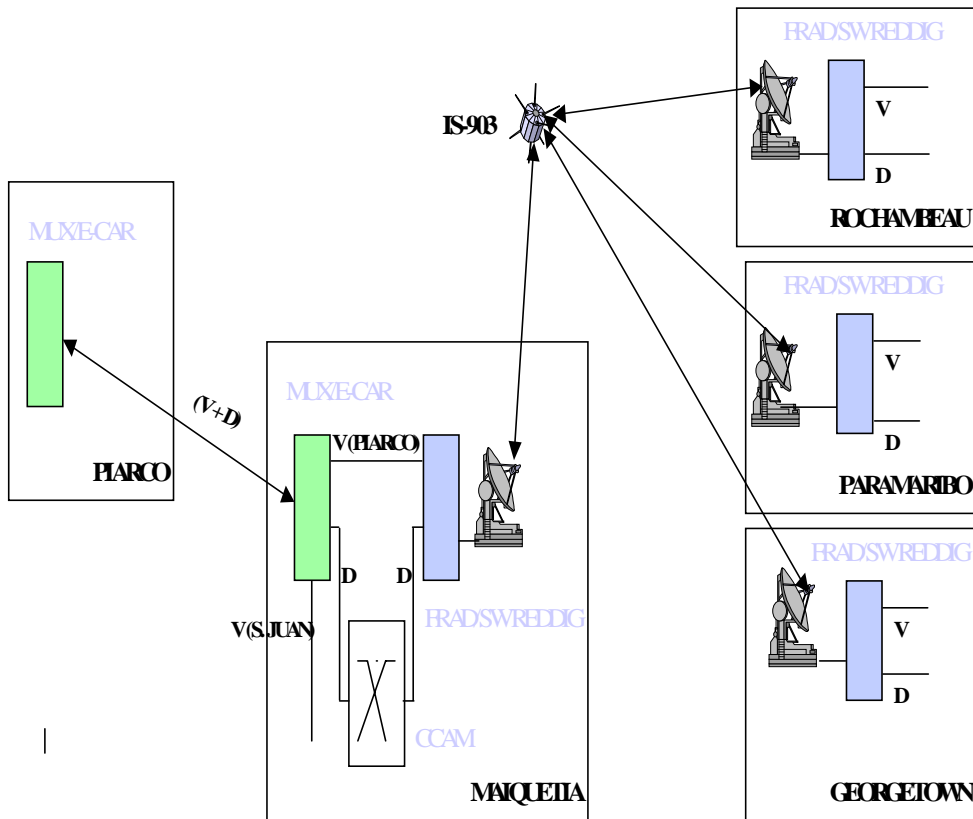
FRAD/SWREDDIG

IS-903

V

D

ROCHAMBEAU

MUX/E-CAR

FRAD/SWREDDIG

V

D

PARAMARIBO

MUX/E-CAR

(V+D)

V(PIARCO)

PIARCO

D

D

FRAD/SWREDDIG

FRAD/SWREDDIG

V

V(S.JUAN)

D

CCAM

MAIQUETIA

GEORGETOWN